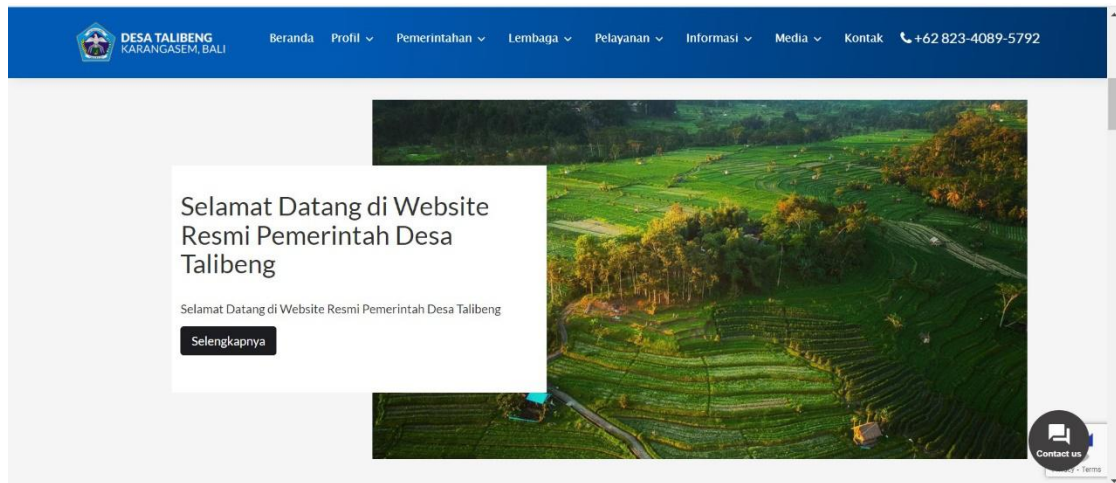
DESA TALIBENG
KARANGASEM, BALI

Beranda Profil ⌄ Pemerintahan ⌄ Lembaga ⌄ Pelayanan ⌄ Informasi ⌄ Media ⌄ Kontak +62 823-4089-5792

Selamat Datang di Website Resmi Pemerintah Desa Talibeng

Selamat Datang di Website Resmi Pemerintah Desa Talibeng

Selengkapnya

Contact us

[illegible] - Terms